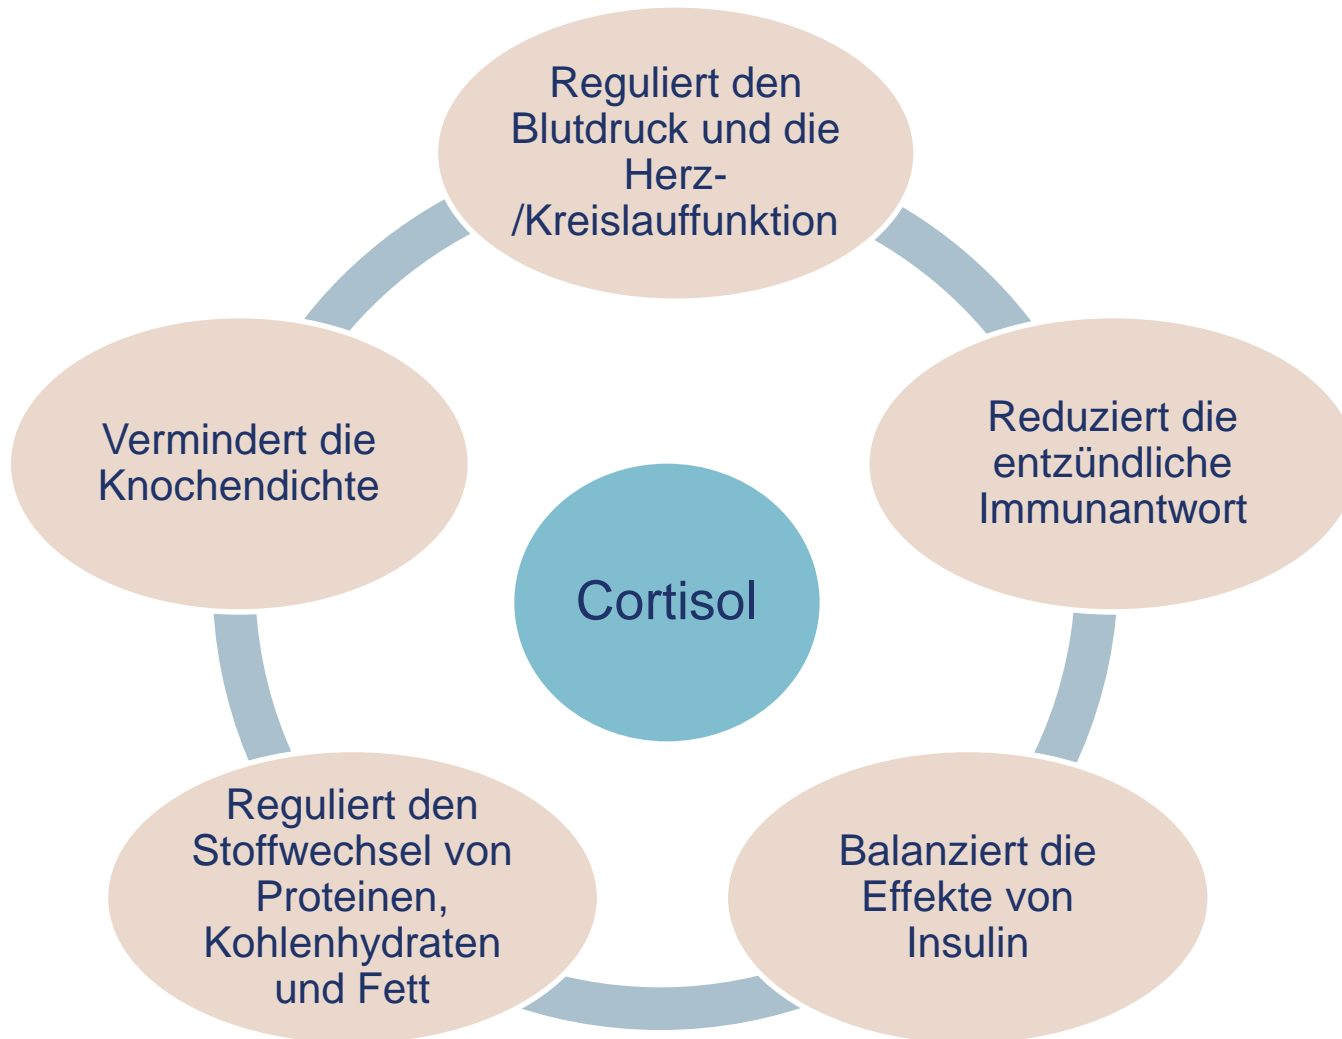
Reguliert den Blutdruck und die Herz-/Kreislauffunktion

Reduziert die entzündliche Immunantwort

Balanziert die Effekte von Insulin

Reguliert den Stoffwechsel von Proteinen, Kohlenhydraten und Fett

Vermindert die Knochendichte

Cortisol